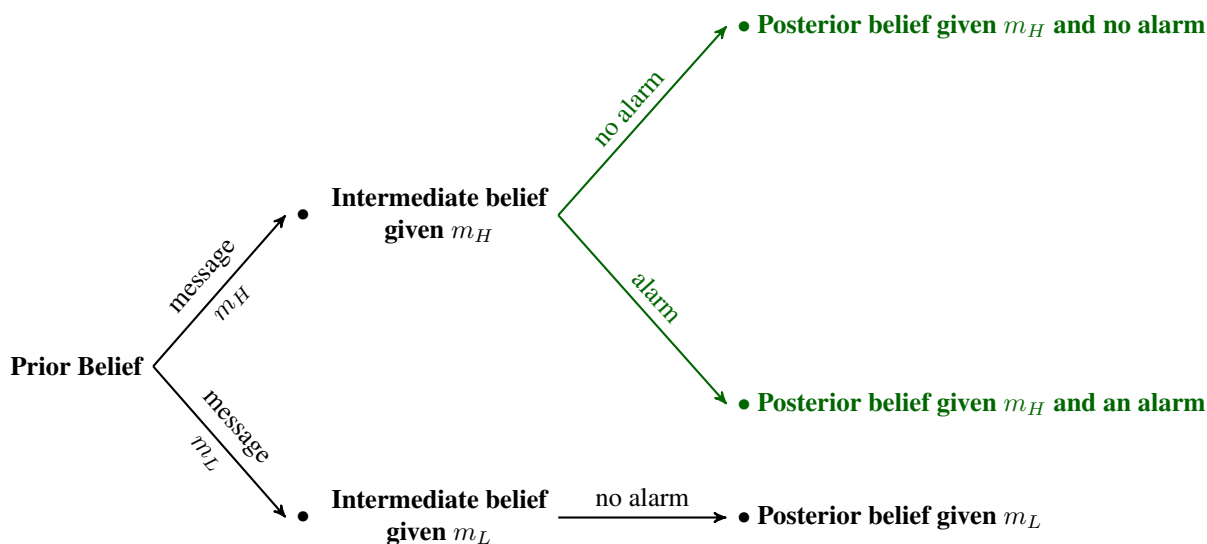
• Posterior belief given $m_H$ and no alarm

no alarm

• Intermediate belief given $m_H$

message $m_H$

alarm

Prior Belief

• Posterior belief given $m_H$ and an alarm

message $m_L$

• Intermediate belief given $m_L$

no alarm

• Posterior belief given $m_L$